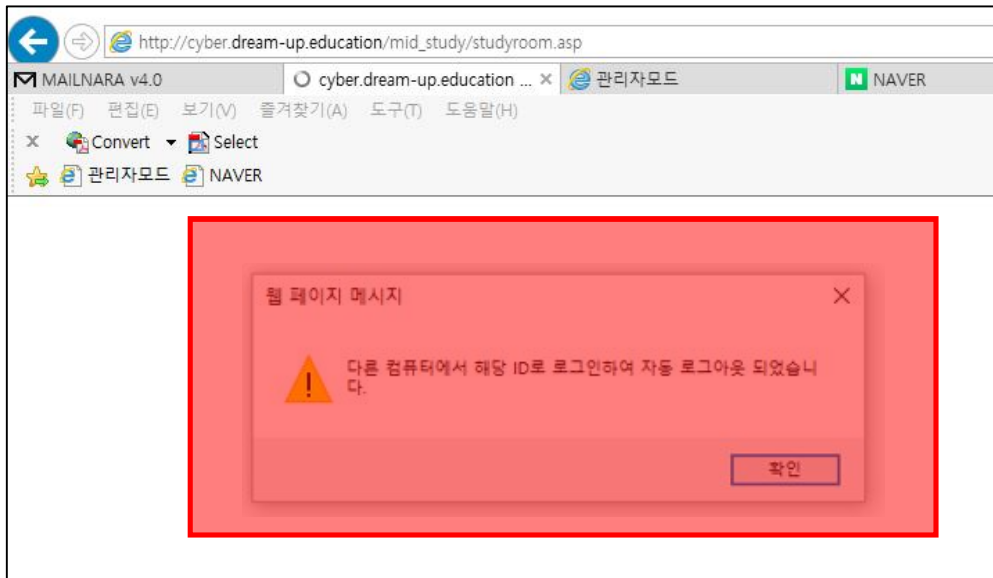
http://cyber.dream-up.education/mid_study/studyroom.asp

MAILNARA v4.0
cyber.dream-up.education ... ×
관리자모드
NAVER

파일(F) 편집(E) 보기(V) 즐겨찾기(A) 도구(T) 도움말(H)

× Convert ▾ Select

관리자모드 NAVER

웹 페이지 메시지 ×

다른 컴퓨터에서 해당 ID로 로그인하여 자동 로그아웃 되었습니다.

확인